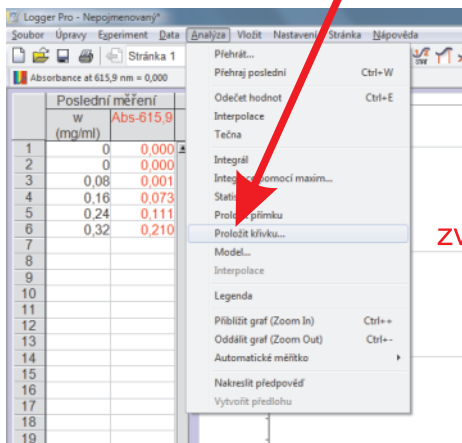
Logger Pro - Nepojmenovaný*

Soubor Úpravy Experiment Data Analýza Vložit Nastavení Stránka Nápověda

Stránka 1

Absorbance at 615,9 nm = 0,000

| | Poslední měření | |
|---|---|---|
| | w (mg/ml) | Abs-615,9 |
| 1 | 0 | 0,000 |
| 2 | 0 | 0,000 |
| 3 | 0,08 | 0,001 |
| 4 | 0,16 | 0,073 |
| 5 | 0,24 | 0,111 |
| 6 | 0,32 | 0,210 |
| 7 | | |
| 8 | | |
| 9 | | |
| 10 | | |
| 11 | | |
| 12 | | |
| 13 | | |
| 14 | | |
| 15 | | |
| 16 | | |
| 17 | | |
| 18 | | |
| 19 | | |

Přehrát...
Přehraj poslední Ctrl+W
Odečet hodnot Ctrl+E
Interpolace
Tečna
Integrál
Integrace pomocí maxim...
Statis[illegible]
Proložit přímku
Proložit křivku...
Model...
Interpolace
Legenda
Přiblížit graf (Zoom In) Ctrl++
Oddálit graf (Zoom Out) Ctrl+-
Automatické měřítko
Nakreslit předpověď
Vytvořit předlohu

zv